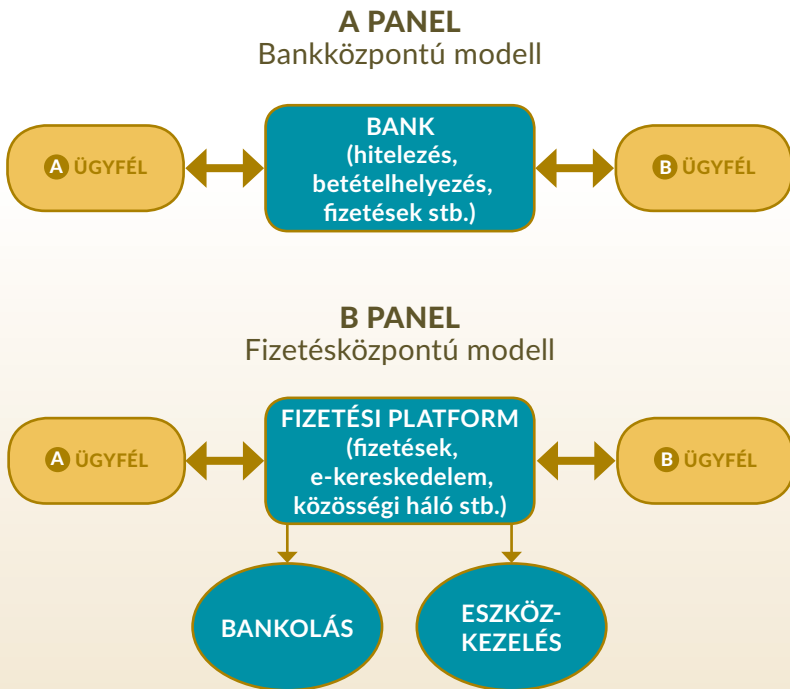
A PANEL
Bankközpontú modell

A ÜGYFÉL

BANK
(hitelezés, betételhelyezés, fizetések stb.)

B ÜGYFÉL

B PANEL
Fizetésközpontú modell

A ÜGYFÉL

FIZETÉSI PLATFORM
(fizetések, e-kereskedelem, közösségi háló stb.)

B ÜGYFÉL

BANKOLÁS

ESZKÖZ-KEZELÉS